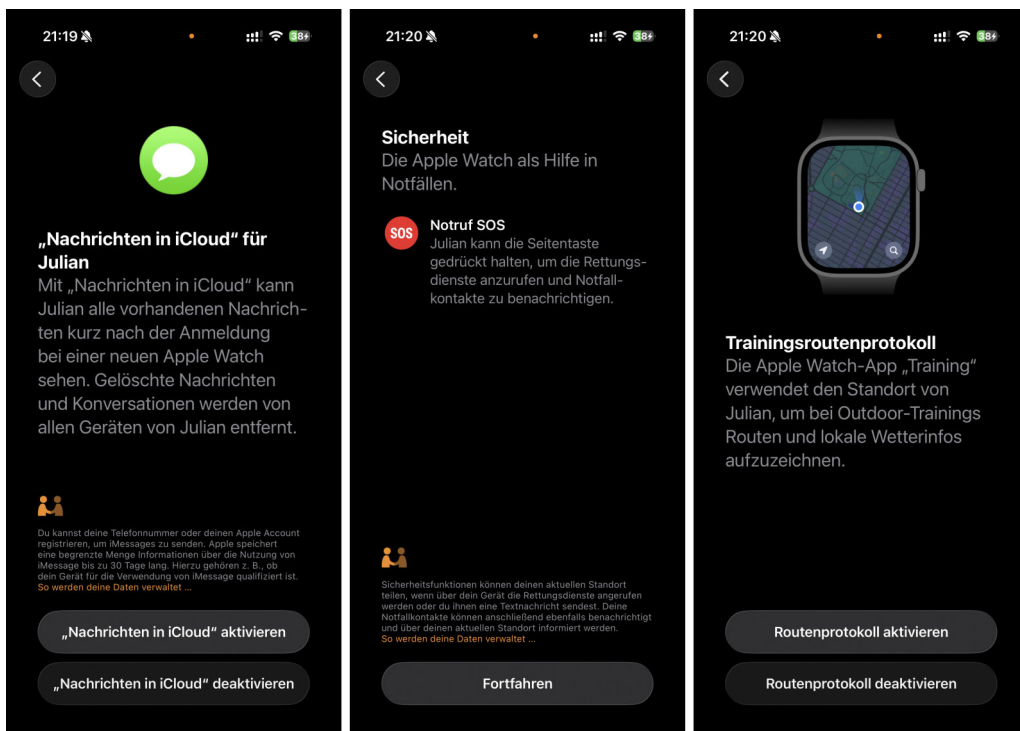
21:19

38

„Nachrichten in iCloud“ für Julian

Mit „Nachrichten in iCloud“ kann Julian alle vorhandenen Nachrichten kurz nach der Anmeldung bei einer neuen Apple Watch sehen. Gelöschte Nachrichten und Konversationen werden von allen Geräten von Julian entfernt.

Du kannst deine Telefonnummer oder deinen Apple Account registrieren, um iMessages zu senden. Apple speichert eine begrenzte Menge Informationen über die Nutzung von iMessage bis zu 30 Tage lang. Hierzu gehören z. B., ob dein Gerät für die Verwendung von iMessage qualifiziert ist. So werden deine Daten verwaltet ...

„Nachrichten in iCloud“ aktivieren

„Nachrichten in iCloud“ deaktivieren

21:20

38

Sicherheit

Die Apple Watch als Hilfe in Notfällen.

SOS

Notruf SOS

Julian kann die Seitentaste gedrückt halten, um die Rettungsdienste anzurufen und Notfallkontakte zu benachrichtigen.

Sicherheitsfunktionen können deinen aktuellen Standort teilen, wenn über dein Gerät die Rettungsdienste angerufen werden oder du ihnen eine Textnachricht sendest. Deine Notfallkontakte können anschließend ebenfalls benachrichtigt und über deinen aktuellen Standort informiert werden. So werden deine Daten verwaltet ...

Fortfahren

21:20

38

Trainingsroutenprotokoll

Die Apple Watch-App „Training“ verwendet den Standort von Julian, um bei Outdoor-Trainings Routen und lokale Wetterinfos aufzuzeichnen.

Routenprotokoll aktivieren

Routenprotokoll deaktivieren